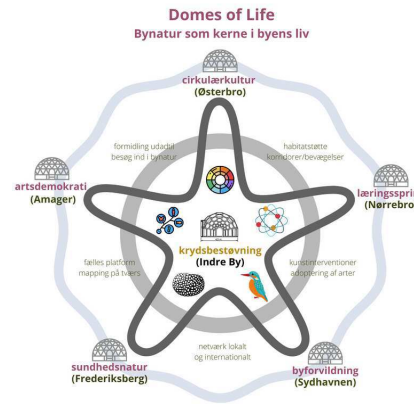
Domes of Life
Bynatur som kerne i byens liv

cirkulærkultur
(Østerbro)

formidling udadtil
besøg ind i bynatur

habitatstøtte
korridorer/bevægelser

artsdemokrati
(Amager)

læringsspri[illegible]
(Nørrebro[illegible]

krydsbestøvning
(Indre By)

fælles platform
mapping på tværs

kunstinterventioner
adoptering af arter

netværk lokalt
og internationalt

sundhedsnatur
(Frederiksberg)

byforvildning
(Sydhavnen)